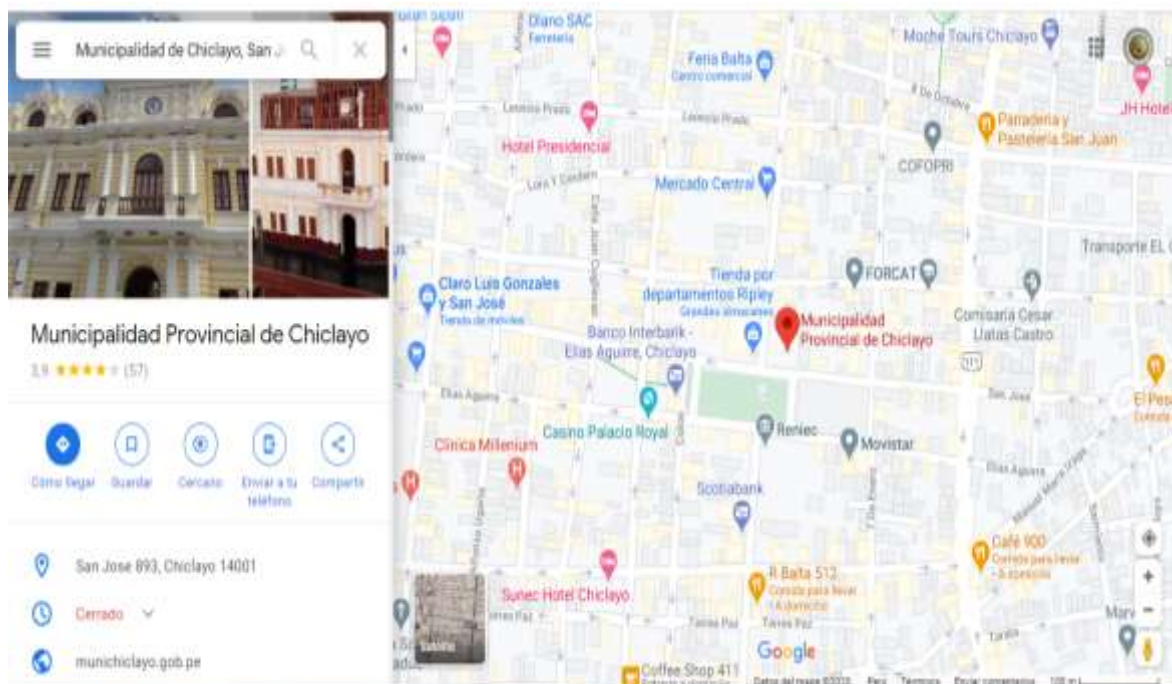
Municipalidad de Chiclayo, San J

Municipalidad Provincial de Chiclayo

3,9 ★★★★ (57)

Cómo llegar
Guardar
Cercano
Enviar a tu teléfono
Compartir

San Jose 893, Chiclayo 14001

Cerrado

munichiclayo.gob.pe

Gran Sipán
Diano SAC
Ferretería
Feria Balta
Centro comercial
Moche Tours Chiclayo
JH Hotel
8 de Octubre
Panadería y Pastelería San Juan
Leoncio Prado
Leoncio Prado
Hotel Presidencial
COFOPRI
Lora Y Cordero
Mercado Central
Calle Juan Cuglievan
Transporte EL
Tienda por departamentos Ripley
Grandes almacenes
FORCAT
Claro Luis Gonzales y San José
Tienda de móviles
Banco Interbank - Elías Aguirre, Chiclayo
Municipalidad Provincial de Chiclayo
Comisaría Cesar Llatas Castro
San José
Elías Aguirre
Casino Palacio Royal
Reniec
Movistar
El Pes
Clínica Milenium
Elías Aguirre
Scotiabank
Manuel María Izaga
Café 900
Comida para llevar · A domicilio
Sunec Hotel Chiclayo
R Balta 512
Comida para llevar · A domicilio
Torres Paz
Torres Paz
Coffee Shop 411
Google
Satélite
Datos del mapa ©2020
Perú
Términos
Enviar comentarios
100 m